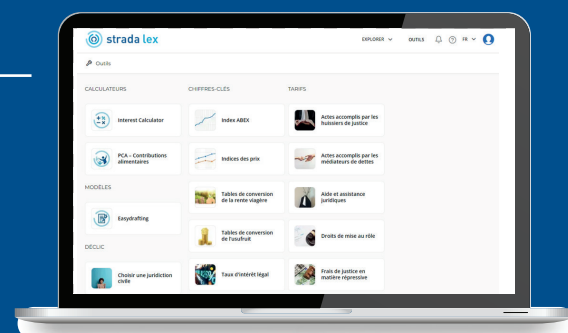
strada lex

EXPLORER OUTILS FR

Outils

CALCULATEURS

Interest Calculator

PCA – Contributions alimentaires

MODÈLES

Easydrafting

DÉCLIC

Choisir une juridiction civile

CHIFFRES-CLÉS

Index ABEX

Indices des prix

Tables de conversion de la rente viagère

Tables de conversion de l'usufruit

Taux d'intérêt légal

TARIFS

Actes accomplis par les huissiers de justice

Actes accomplis par les médiateurs de dettes

Aide et assistance juridiques

Droits de mise au rôle

Frais de justice en matière répressive